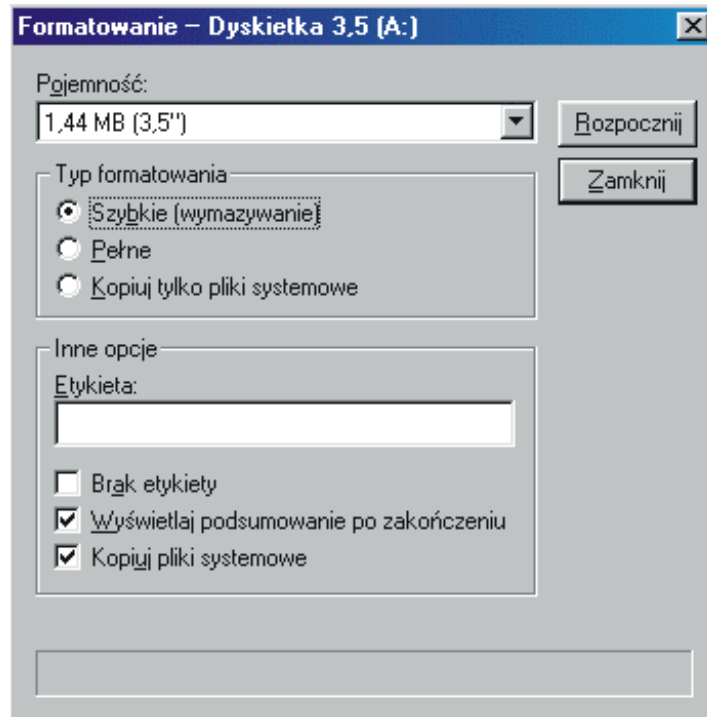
Formatowanie – Dyskietka 3,5 (A:)

Pojemność:

1,44 MB (3,5")

Rozpocznij

Zamknij

Typ formatowania

Szybkie (wymazywanie)

Pełne

Kopiuj tylko pliki systemowe

Inne opcje

Etykieta:

Brak etykiety

Wyświetlaj podsumowanie po zakończeniu

Kopiuj pliki systemowe